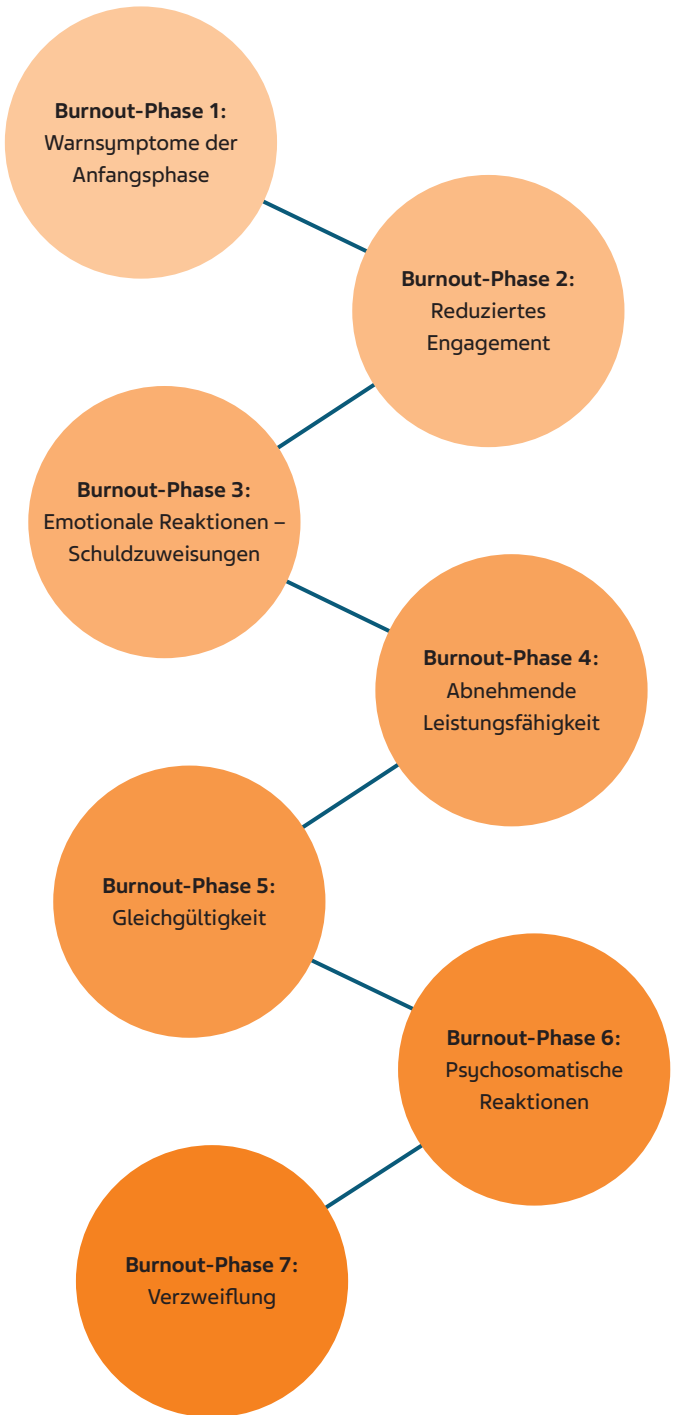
**Burnout-Phase 1:**
Warnsymptome der Anfangsphase

**Burnout-Phase 2:**
Reduziertes Engagement

**Burnout-Phase 3:**
Emotionale Reaktionen – Schuldzuweisungen

**Burnout-Phase 4:**
Abnehmende Leistungsfähigkeit

**Burnout-Phase 5:**
Gleichgültigkeit

**Burnout-Phase 6:**
Psychosomatische Reaktionen

**Burnout-Phase 7:**
Verzweiflung